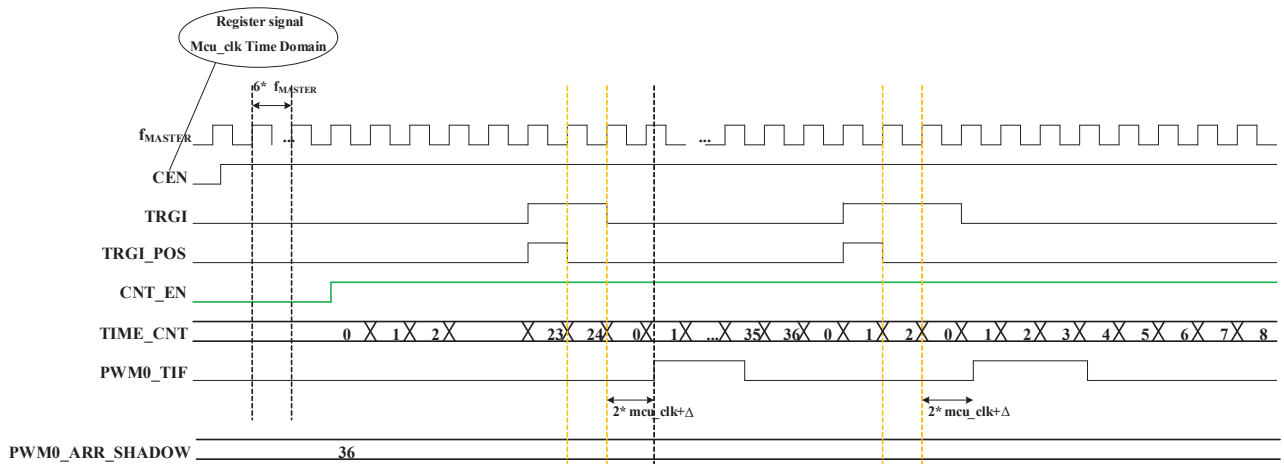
Register signal
Mcu_clk Time Domain

6* $f_{MASTER}$

$f_{MASTER}$

...

...

CEN

TRGI

TRGI_POS

CNT_EN

TIME_CNT 0 1 2 23 24 0 1 ... 35 36 0 1 2 0 1 2 3 4 5 6 7 8

PWM0_TIF

2* mcu_clk+Δ

2* mcu_clk+Δ

PWM0_ARR_SHADOW 36